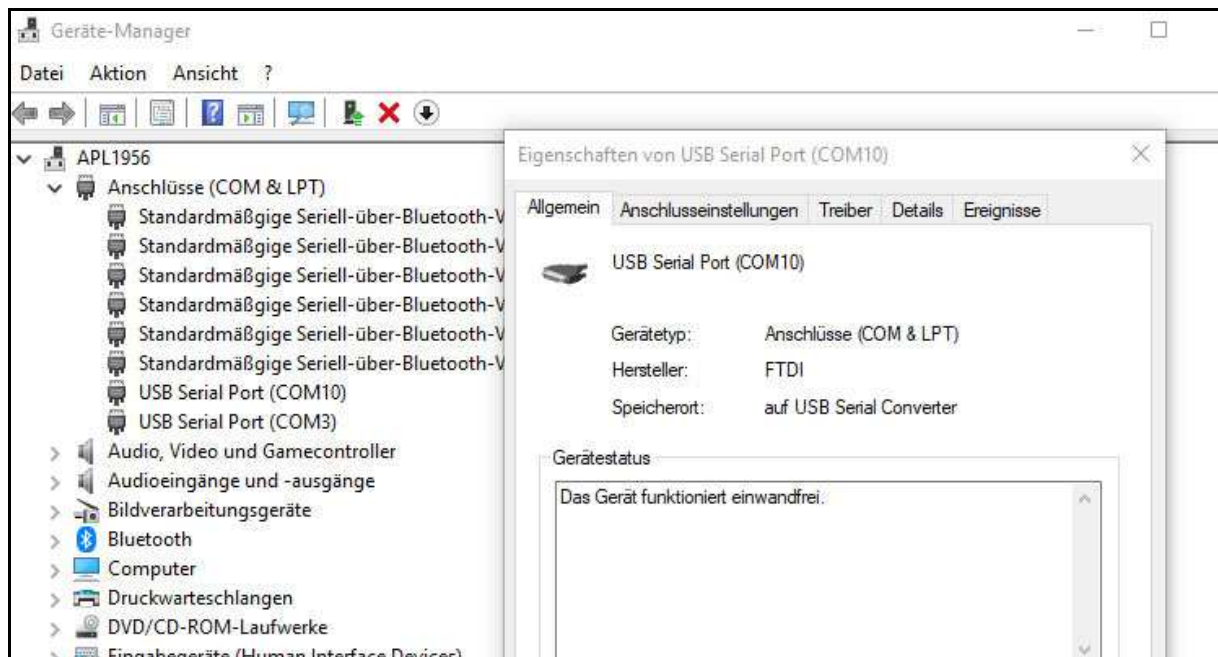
Geräte-Manager

Datei Aktion Ansicht ?

APL1956
Anschlüsse (COM & LPT)
Standardmäßgige Seriell-über-Bluetooth-V
Standardmäßgige Seriell-über-Bluetooth-V
Standardmäßgige Seriell-über-Bluetooth-V
Standardmäßgige Seriell-über-Bluetooth-V
Standardmäßgige Seriell-über-Bluetooth-V
Standardmäßgige Seriell-über-Bluetooth-V
USB Serial Port (COM10)
USB Serial Port (COM3)
Audio, Video und Gamecontroller
Audioeingänge und -ausgänge
Bildverarbeitungsgeräte
Bluetooth
Computer
Druckwarteschlangen
DVD/CD-ROM-Laufwerke
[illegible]

Eigenschaften von USB Serial Port (COM10)

Allgemein Anschlusseinstellungen Treiber Details Ereignisse

USB Serial Port (COM10)

Gerätetyp: Anschlüsse (COM & LPT)
Hersteller: FTDI
Speicherort: auf USB Serial Converter

Gerätestatus
Das Gerät funktioniert einwandfrei.